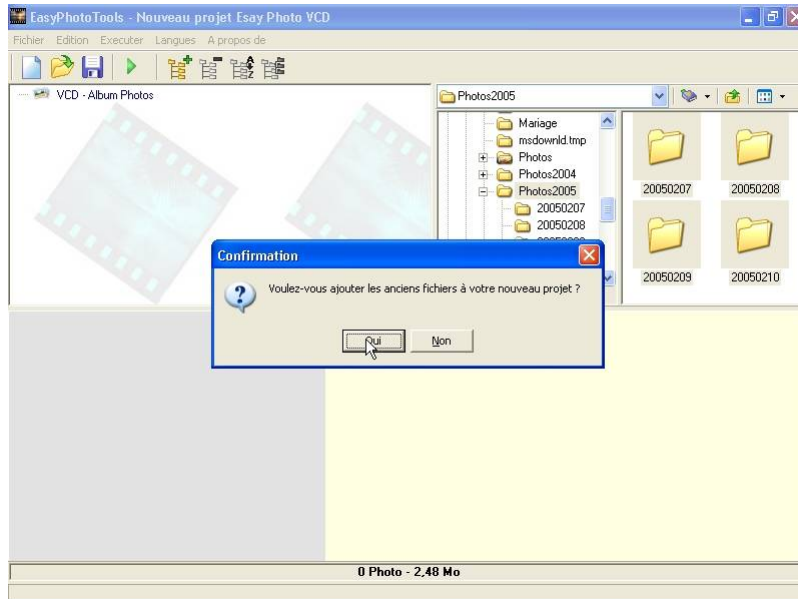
EasyPhotoTools - Nouveau projet Esay Photo VCD

Fichier Edition Executer Langues A propos de

VCD - Album Photos

Photos2005

Mariage
msdownld.tmp
Photos
Photos2004
Photos2005
20050207
20050208
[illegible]

20050207
20050208
20050209
20050210

Confirmation

Voulez-vous ajouter les anciens fichiers à votre nouveau projet ?

Oui
Non

0 Photo - 2,48 Mo